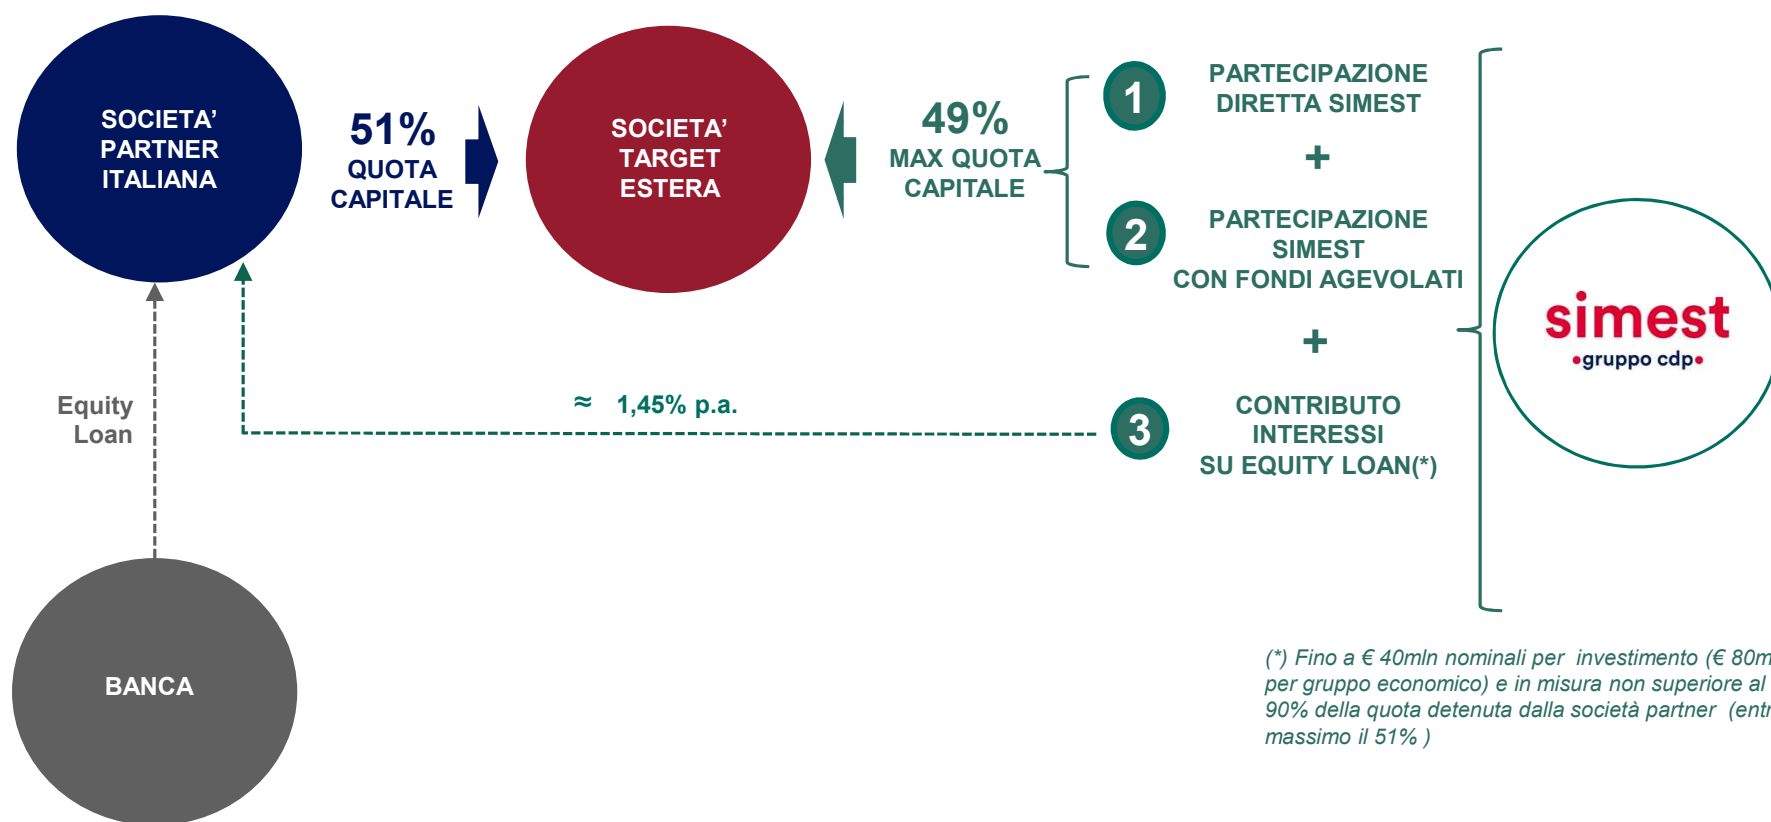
SOCIETA' PARTNER ITALIANA

51% QUOTA CAPITALE

SOCIETA' TARGET ESTERA

49% MAX QUOTA CAPITALE

1

PARTECIPAZIONE DIRETTA SIMEST

+

2

PARTECIPAZIONE SIMEST CON FONDI AGEVOLATI

+

simest
•gruppo cdp•

Equity Loan

≈ 1,45% p.a.

3

CONTRIBUTO INTERESSI SU EQUITY LOAN(*)

BANCA

(*) Fino a € 40mln nominali per investimento (€ 80m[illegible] per gruppo economico) e in misura non superiore al 90% della quota detenuta dalla società partner (entr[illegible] massimo il 51% )